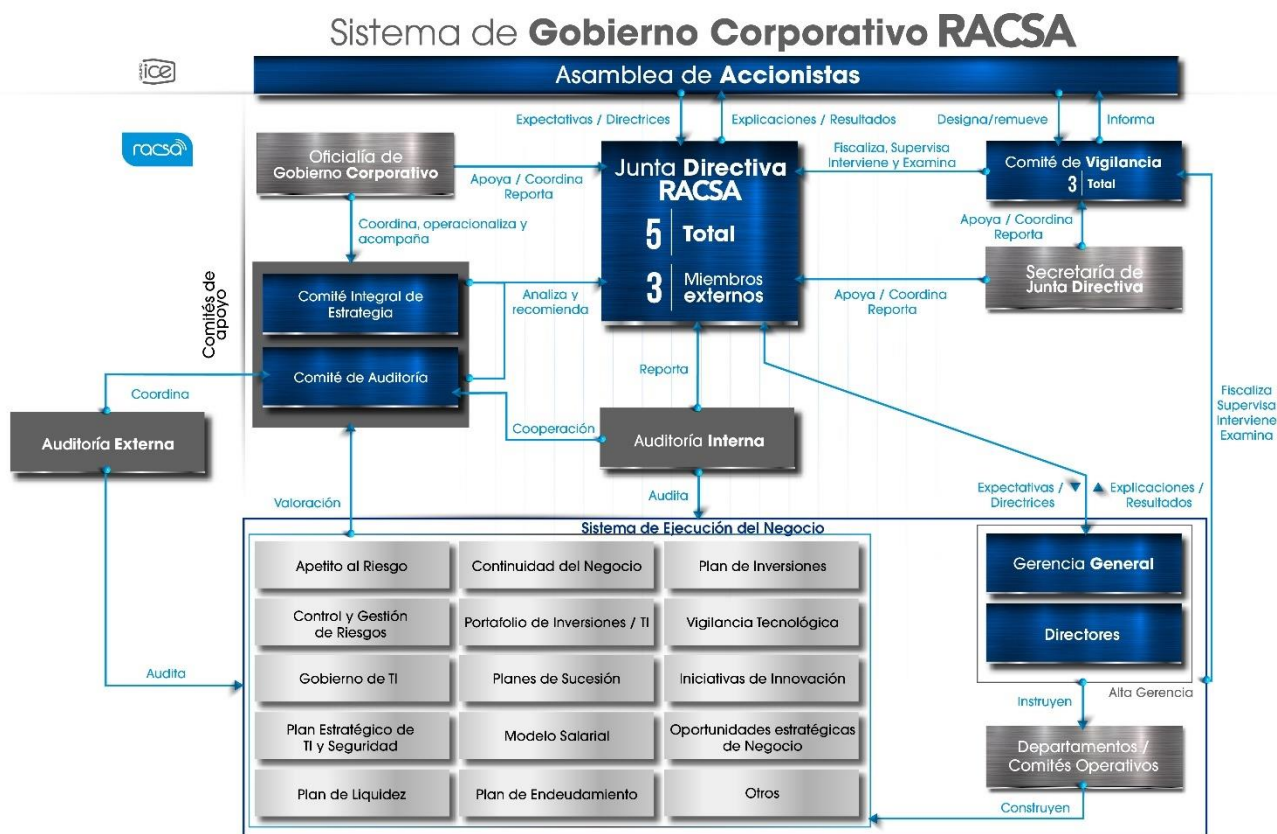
Sistema de Gobierno Corporativo RACSA

ice

racsa

Asamblea de Accionistas

Expectativas / Directrices

Explicaciones / Resultados

Designa/remueve

Informa

Oficialía de Gobierno Corporativo

Apoya / Coordina Reporta

Junta Directiva RACSA

5 Total

3 Miembros externos

Fiscaliza, Supervisa Interviene y Examina

Comité de Vigilancia

3 Total

Apoya / Coordina Reporta

Secretaría de Junta Directiva

Apoya / Coordina Reporta

Coordina, operacionaliza y acompaña

Comités de apoyo

Comité Integral de Estrategia

Comité de Auditoría

Analiza y recomienda

Coordina

Auditoría Externa

Reporta

Cooperación

Auditoría Interna

Audita

Valoración

Fiscaliza Supervisa Interviene Examina

Expectativas / Directrices

Explicaciones / Resultados

Sistema de Ejecución del Negocio

| Apetito al Riesgo | Continuidad del Negocio | Plan de Inversiones |
|---|---|---|
| Control y Gestión de Riesgos | Portafolio de Inversiones / TI | Vigilancia Tecnológica |
| Gobierno de TI | Planes de Sucesión | Iniciativas de Innovación |
| Plan Estratégico de TI y Seguridad | Modelo Salarial | Oportunidades estratégicas de Negocio |
| Plan de Liquidez | Plan de Endeudamiento | Otros |

Audita

Gerencia General

Directores

Alta Gerencia

Instruyen

Departamentos / Comités Operativos

Construyen